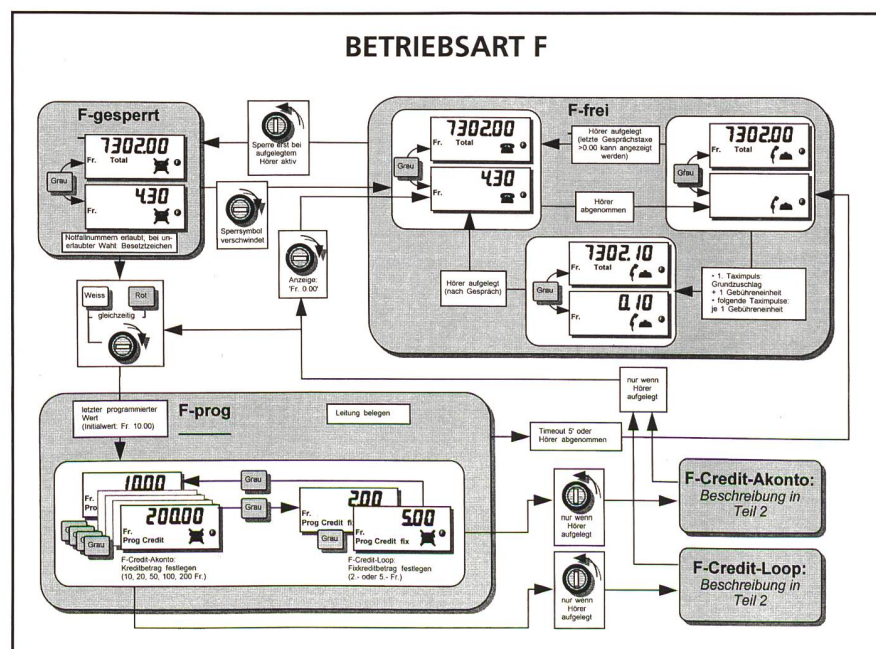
BETRIEBSART F

F-gesperrt

7302.00
Fr. Total

Grau

4.30
Fr.

Notfallnummern erlaubt, bei unerlaubter Wahl: Besetztzeichen

Sperre erst bei aufgelegtem Hörer aktiv

Sperrsymbol verschwindet

Anzeige: 'Fr. 0.00'

F-frei

7302.00
Fr. Total

Grau

4.30

Hörer aufgelegt (letzte Gesprächstaxe >0.00 kann angezeigt werden)

Hörer abgenommen

7302.00
Fr. Total

Grau

Hörer aufgelegt (nach Gespräch)

7302.10
Fr. Total

Grau

0.10
Fr.

• 1. Taximpuls: Grundzuschlag + 1 Gebühreneinheit
• folgende Taximpulse: je 1 Gebühreneinheit

Weiss

Rot

gleichzeitig

nur wenn Hörer aufgelegt

letzter programmierter Wert (Initialwert: Fr. 10.00)

F-prog

Leitung belegen

Timeout 5' oder Hörer abgenommen

10.00
Fr. Pro

Grau

200.00
Fr. Prog Credit

Grau

Grau

F-Credit-Akonto: Kreditbetrag festlegen (10, 20, 50, 100, 200 Fr.)

2.00
Fr. Prog Credit fi

Grau

5.00
Fr. Prog Credit fix

F-Credit-Loop: Fixkreditbetrag festlegen (2.- oder 5.- Fr.)

nur wenn Hörer aufgelegt

nur wenn Hörer aufgelegt

F-Credit-Akonto:
Beschreibung in Teil 2

F-Credit-Loop:
Beschreibung in Teil 2